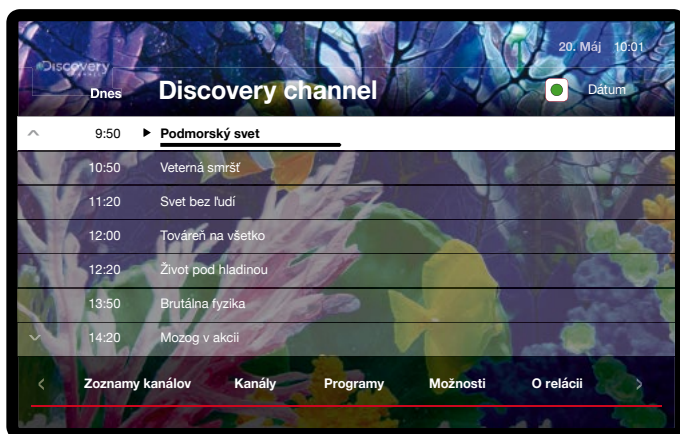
20. Máj 10:01

Discovery

Dnes

Discovery channel

Dátum

9:50 Podmorský svet
10:50 Veterná smršť
11:20 Svet bez ľudí
12:00 Továreň na všetko
12:20 Život pod hladinou
13:50 Brutálna fyzika
14:20 Mozog v akcii

Zoznamy kanálov
Kanály
Programy
Možnosti
O relácii